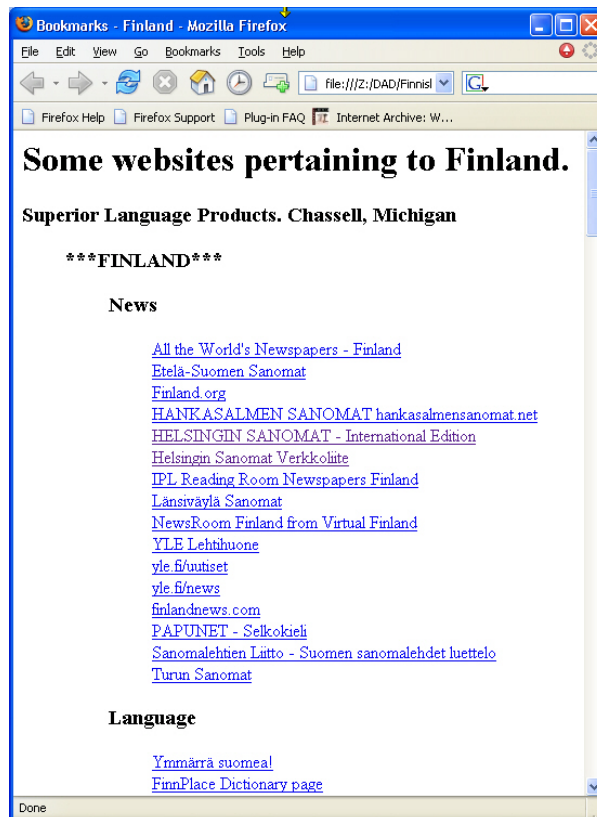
Bookmarks - Finland - Mozilla Firefox

File Edit View Go Bookmarks Tools Help

file:///Z:/DAD/Finnisl

Firefox Help Firefox Support Plug-in FAQ Internet Archive: W...

# Some websites pertaining to Finland.

Superior Language Products. Chassell, Michigan

***FINLAND***

News

All the World's Newspapers - Finland
Etelä-Suomen Sanomat
Finland.org
HANKASALMEN SANOMAT hankasalmensanomat.net
HELSINGIN SANOMAT - International Edition
Helsingin Sanomat Verkkoliite
IPL Reading Room Newspapers Finland
Länsiväylä Sanomat
NewsRoom Finland from Virtual Finland
YLE Lehtihuone
yle.fi/uutiset
yle.fi/news
finlandnews.com
PAPUNET - Selkokieli
Sanomalehtien Liitto - Suomen sanomalehdet luettelo
Turun Sanomat

Language

Ymmärrä suomea!
FinnPlace Dictionary page

Done